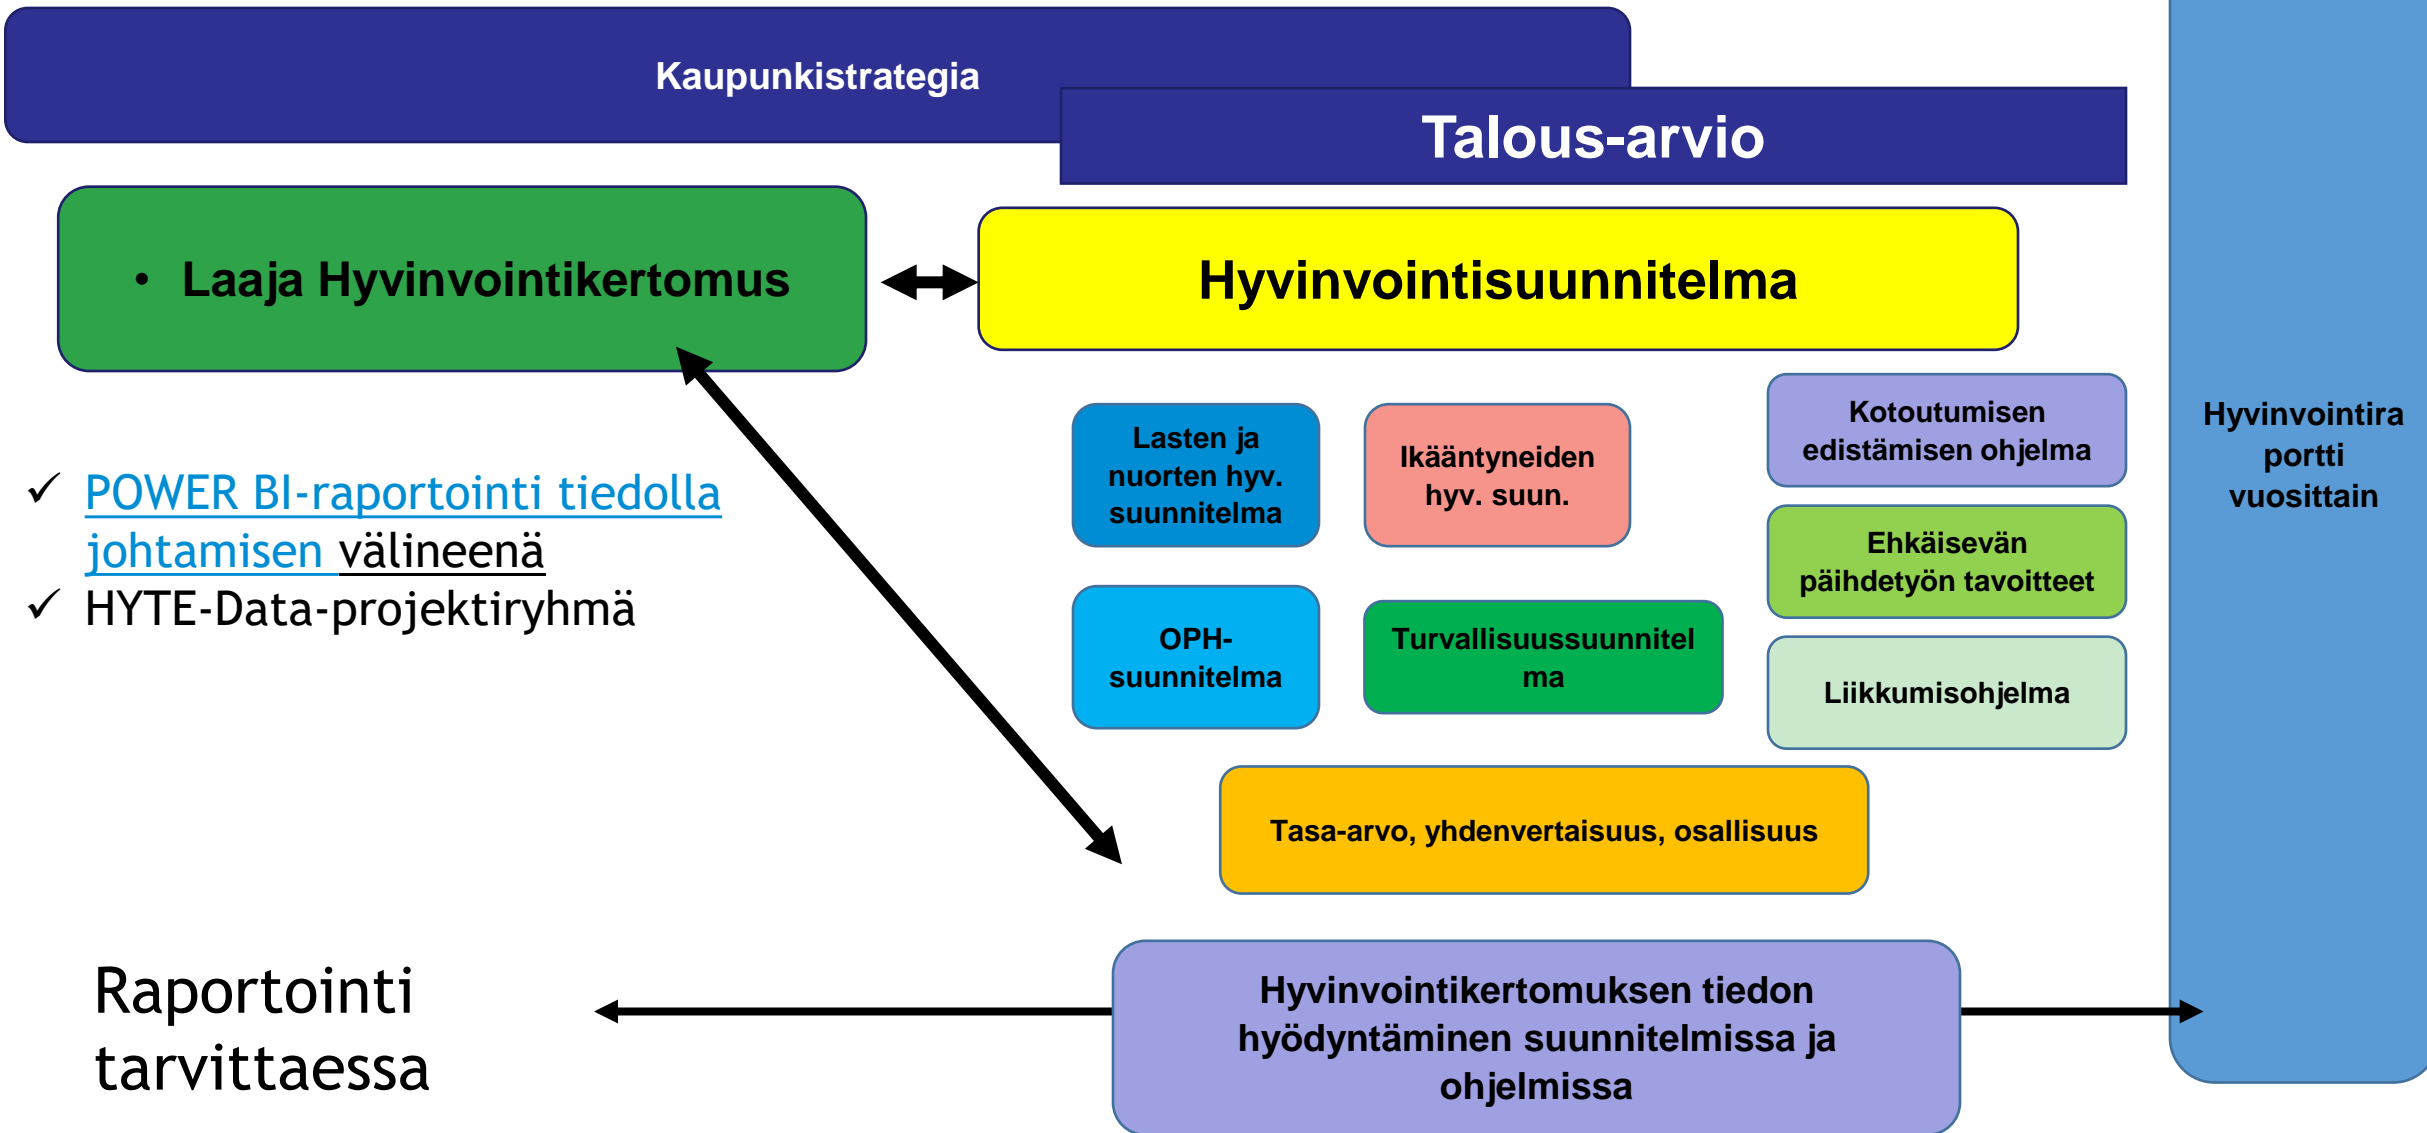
Kaupunkistrategia

Talous-arvio

• Laaja Hyvinvointikertomus

Hyvinvointisuunnitelma

✓ POWER BI-raportointi tiedolla johtamisen välineenä
✓ HYTE-Data-projektiryhmä

Lasten ja nuorten hyv. suunnitelma

Ikääntyneiden hyv. suun.

Kotoutumisen edistämisen ohjelma

Ehkäisevän päihdetyön tavoitteet

OPH-suunnitelma

Turvallisuussuunnitelma

Liikkumisohjelma

Tasa-arvo, yhdenvertaisuus, osallisuus

Hyvinvointiraportti vuosittain

Raportointi tarvittaessa

Hyvinvointikertomuksen tiedon hyödyntäminen suunnitelmissa ja ohjelmissa